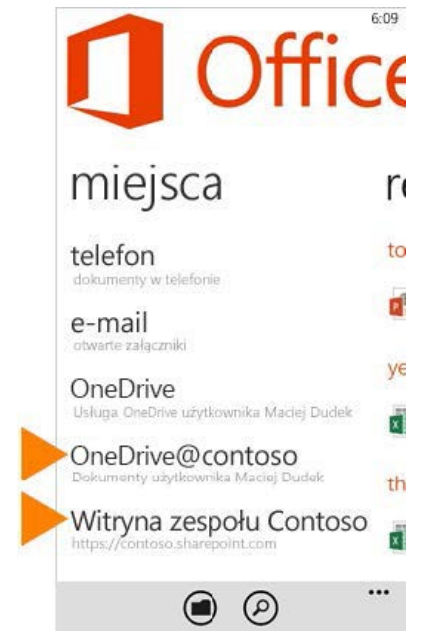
6:09

Office

miejsca

r

telefon
dokumenty w telefonie

to

e-mail
otwarte załączniki

ye

OneDrive
Usługa OneDrive użytkownika Maciej Dudek

OneDrive@contoso
Dokumenty użytkownika Maciej Dudek

th

Witryna zespołu Contoso
https://contoso.sharepoint.com

...